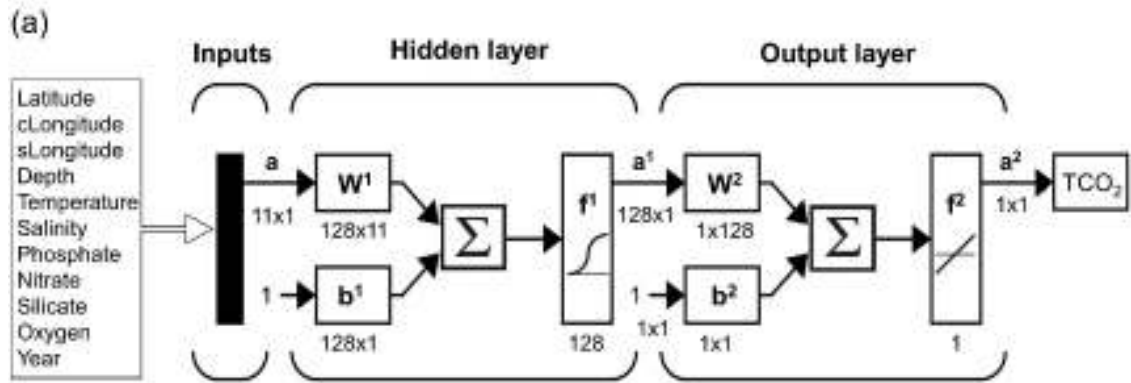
(a)

Inputs

Hidden layer

Output layer

Latitude
cLongitude
sLongitude
Depth
Temperature
Salinity
Phosphate
Nitrate
Silicate
Oxygen
Year

a
11x1

$W^1$
128x11

1

$b^1$
128x1

$\Sigma$

$f^1$
128

$a^1$
128x1

$W^2$
1x128

1
1x1

$b^2$
1x1

$\Sigma$

$f^2$
1

$a^2$
1x1

$TCO_2$